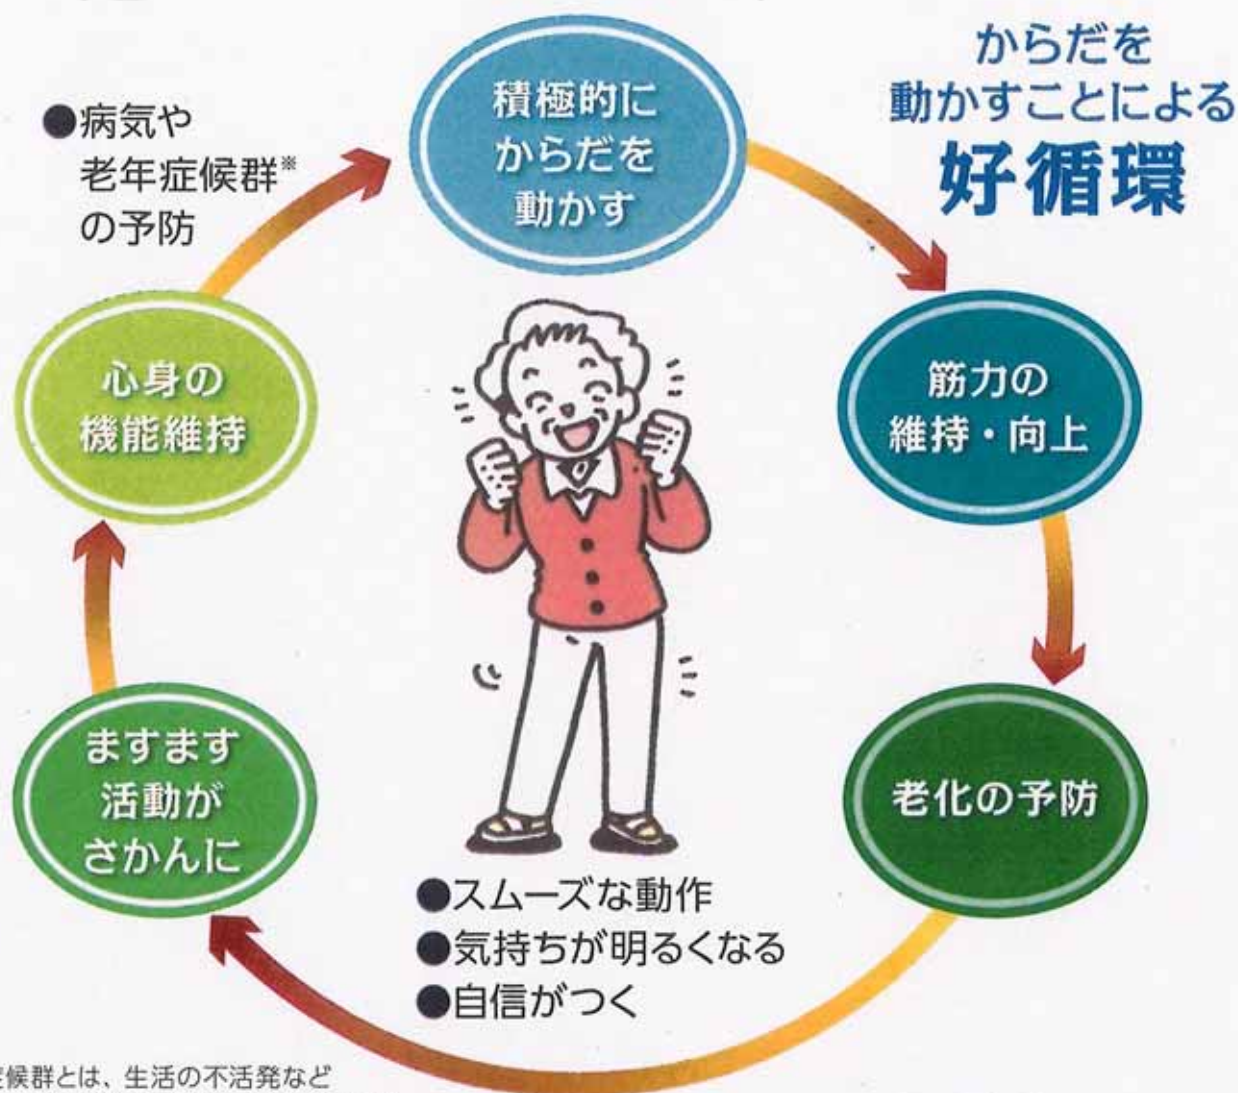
からだを
動かすことによる
好循環

●病気や
老年症候群※
の予防

積極的に
からだを
動かす

筋力の
維持・向上

老化の予防

ますます
活動が
さかんに

心身の
機能維持

●スムーズな動作
●気持ちが明るくなる
●自信がつく

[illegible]症候群とは、生活の不活発など